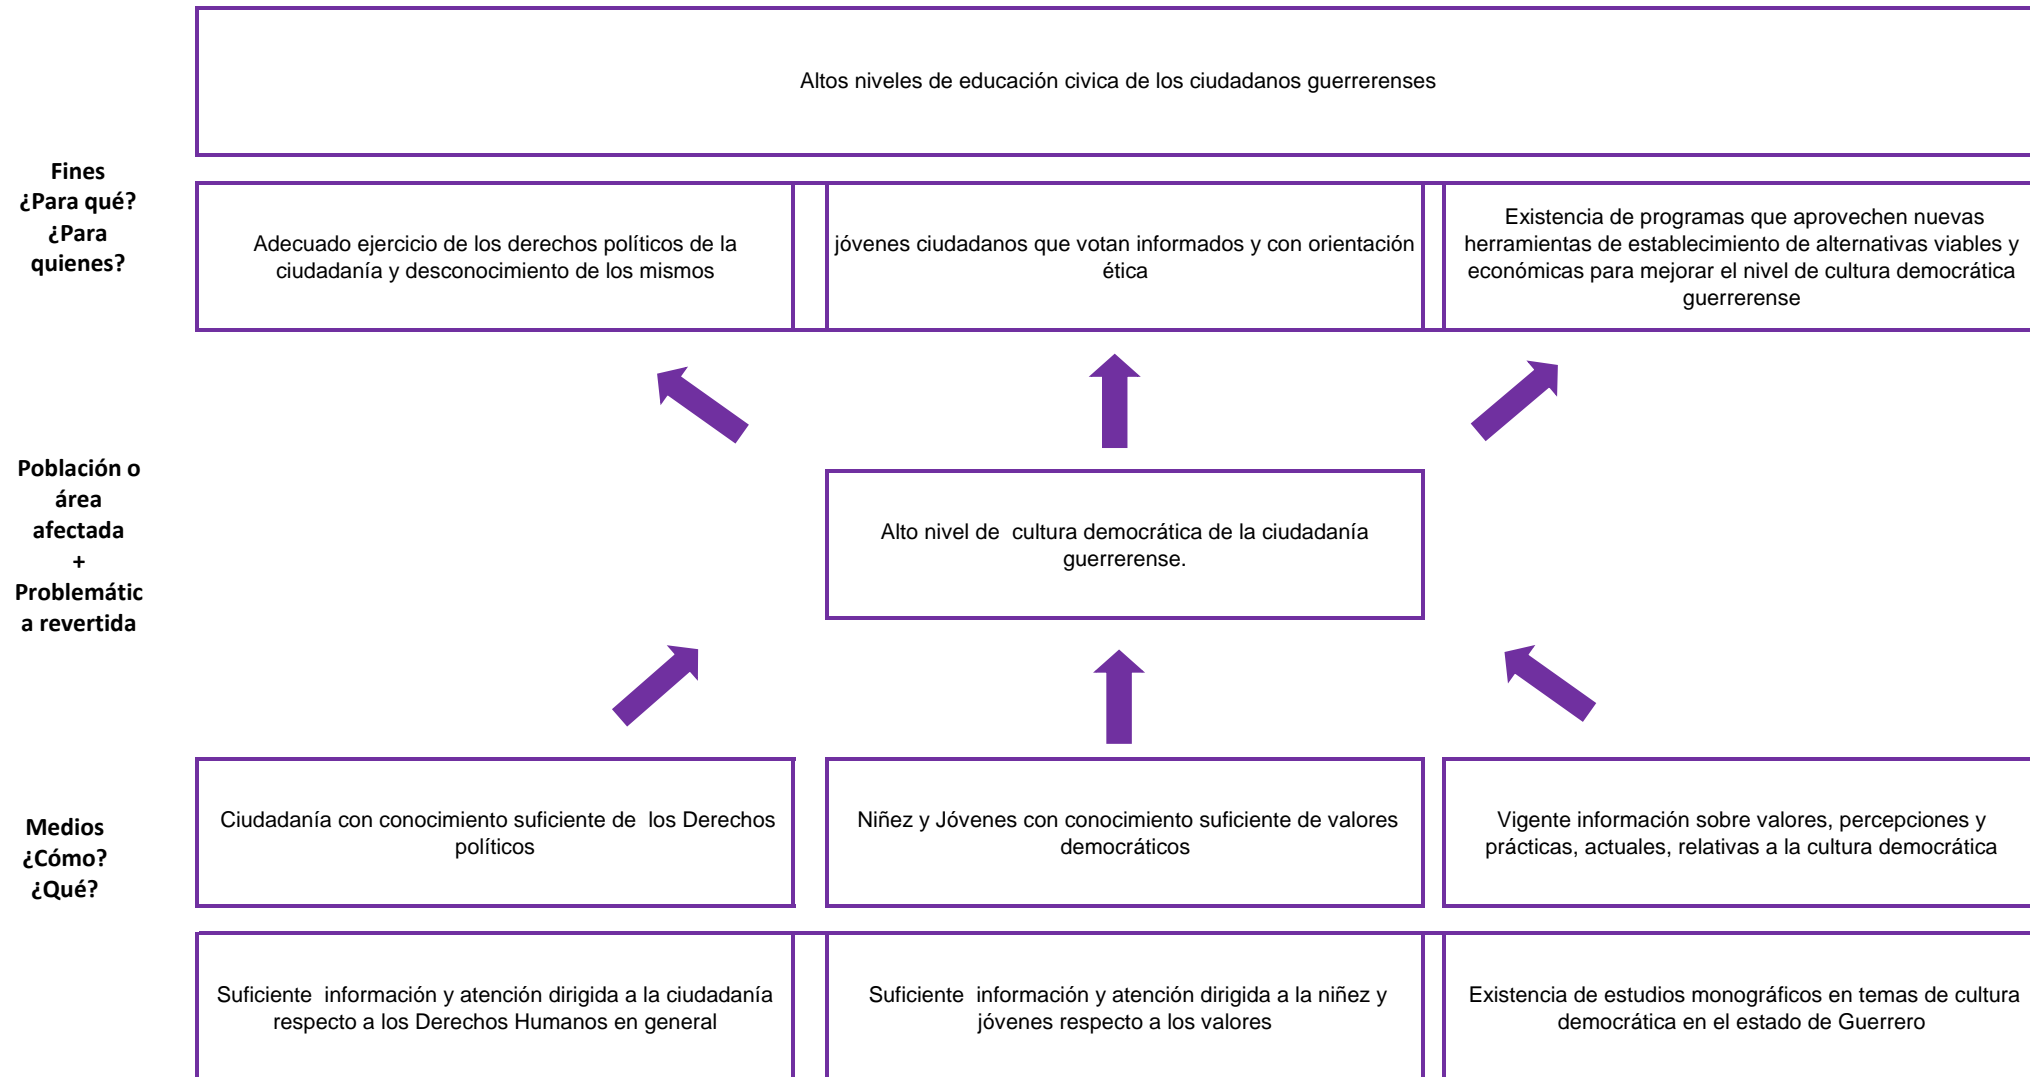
Altos niveles de educación civica de los ciudadanos guerrerenses

Fines
¿Para qué?
¿Para quienes?

Adecuado ejercicio de los derechos políticos de la ciudadanía y desconocimiento de los mismos

jóvenes ciudadanos que votan informados y con orientación ética

Existencia de programas que aprovechen nuevas herramientas de establecimiento de alternativas viables y económicas para mejorar el nivel de cultura democrática guerrerense

Población o área afectada
+
Problemática revertida

Alto nivel de cultura democrática de la ciudadanía guerrerense.

Medios
¿Cómo?
¿Qué?

Ciudadanía con conocimiento suficiente de los Derechos políticos

Niñez y Jóvenes con conocimiento suficiente de valores democráticos

Vigente información sobre valores, percepciones y prácticas, actuales, relativas a la cultura democrática

Suficiente información y atención dirigida a la ciudadanía respecto a los Derechos Humanos en general

Suficiente información y atención dirigida a la niñez y jóvenes respecto a los valores

Existencia de estudios monográficos en temas de cultura democrática en el estado de Guerrero